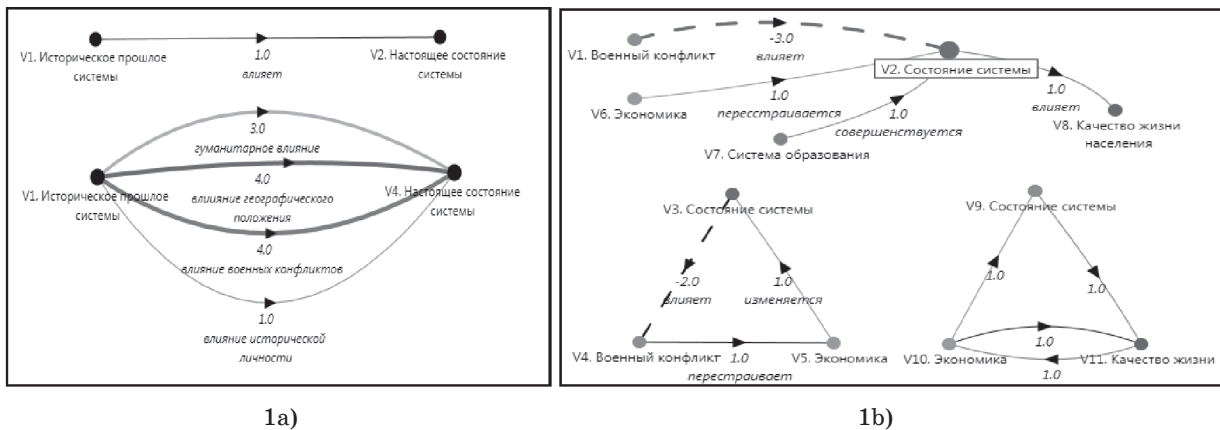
V1. Историческое прошлое системы

1.0

влияет

V2. Настоящее состояние системы

3.0

гуманитарное влияние

4.0

влияние географического положения

V1. Историческое прошлое системы

V4. Настоящее состояние системы

4.0

влияние военных конфликтов

1.0

влияние исторической личности

1a)

V1. Военный конфликт

-3.0

влияет

V2. Состояние системы

V6. Экономика

1.0

перестраивается

1.0

совершенствуется

1.0

влияет

V8. Качество жизни населения

V7. Система образования

V3. Состояние системы

-2.0

влияет

1.0

изменяется

V4. Военный конфликт

1.0

перестраивает

V5. Экономика

V9. Состояние системы

1.0

1.0

1.0

V10. Экономика

V11. Качество жизни

1.0

1b)